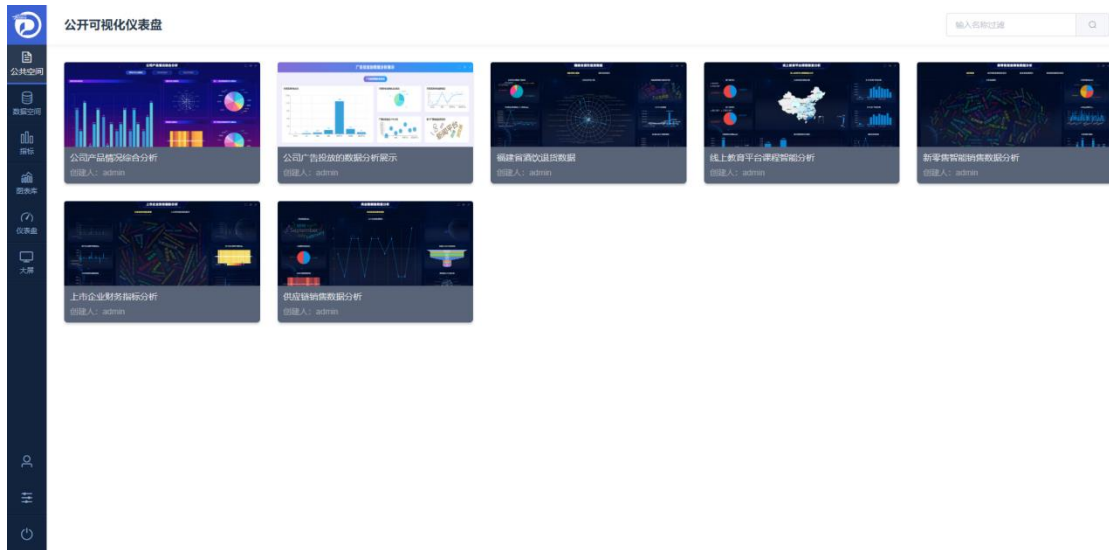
公开可视化仪表盘

输入名称过滤

公共空间
数据空间
指标
图表库
仪表盘
大屏

公司产品情况综合分析
创建人：admin

公司广告投放的数据分析展示
创建人：admin

福建省酒饮进货数据
创建人：admin

线上教育平台课程智能分析
创建人：admin

新零售智能销售数据分析
创建人：admin

上市企业财务指标分析
创建人：admin

供应链销售数据分析
创建人：admin